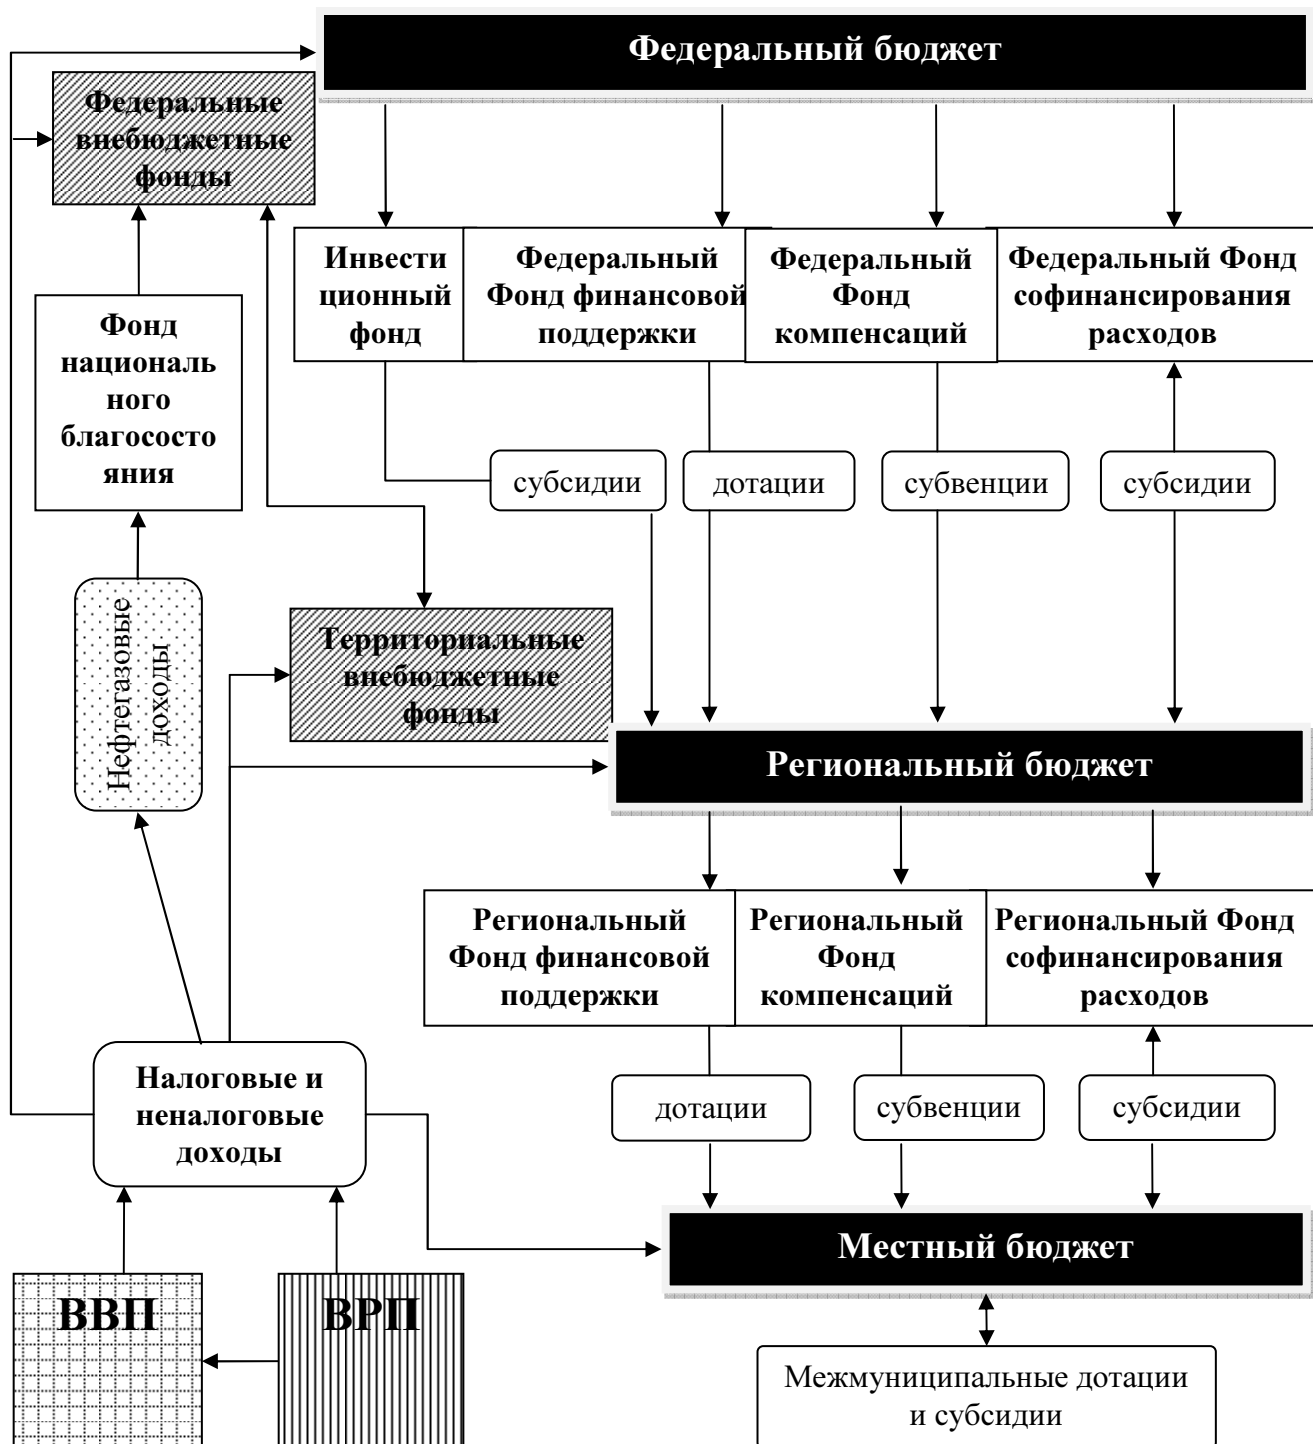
Федеральный бюджет

Федеральные внебюджетные фонды

Инвестиционный фонд

Федеральный Фонд финансовой поддержки

Федеральный Фонд компенсаций

Федеральный Фонд софинансирования расходов

Фонд национального благосостояния

субсидии

дотации

субвенции

субсидии

Нефтегазовые доходы

Территориальные внебюджетные фонды

Региональный бюджет

Региональный Фонд финансовой поддержки

Региональный Фонд компенсаций

Региональный Фонд софинансирования расходов

Налоговые и неналоговые доходы

дотации

субвенции

субсидии

Местный бюджет

ВВП

ВРП

Межмуниципальные дотации и субсидии